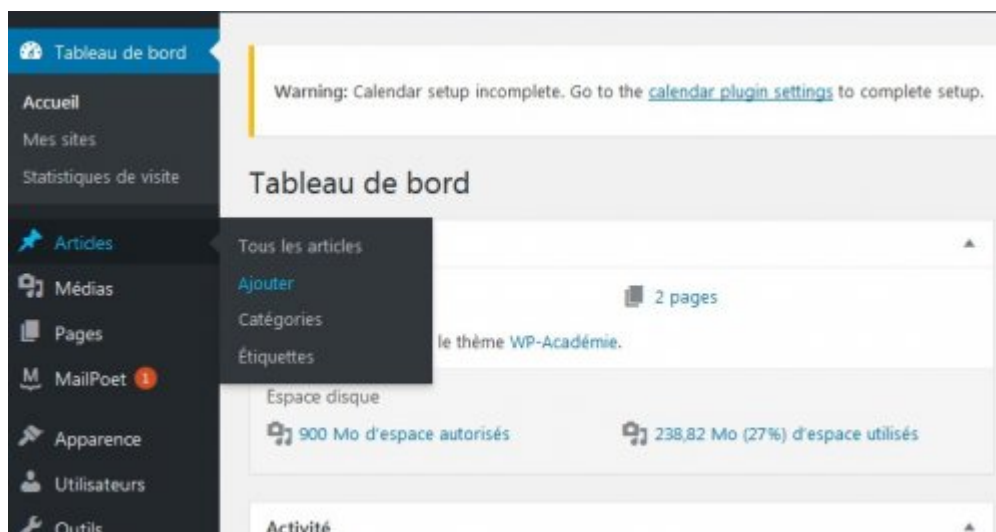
Tableau de bord

Accueil

Mes sites

Statistiques de visite

Articles

Médias

Pages

MailPoet 1

Apparence

Utilisateurs

Outils

Warning: Calendar setup incomplete. Go to the calendar plugin settings to complete setup.

Tableau de bord

Tous les articles

Ajouter

Catégories

Étiquettes

2 pages

le thème WP-Académie.

Espace disque

900 Mo d'espace autorisés

238,82 Mo (27%) d'espace utilisés

Activité